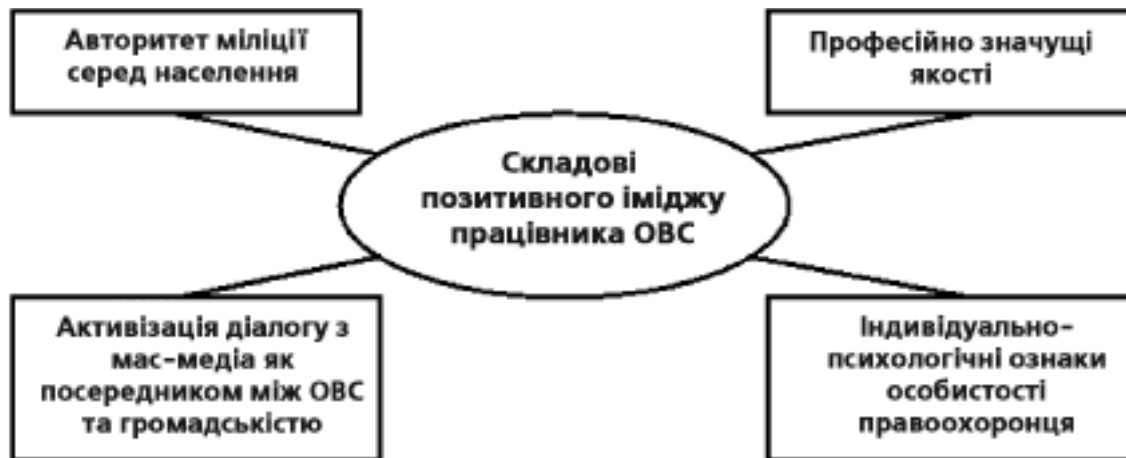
Авторитет міліції серед населення

Професійно значущі якості

Складові позитивного іміджу працівника ОВС

Активізація діалогу з мас-медіа як посередником між ОВС та громадськістю

Індивідуально-психологічні ознаки особистості правоохоронця